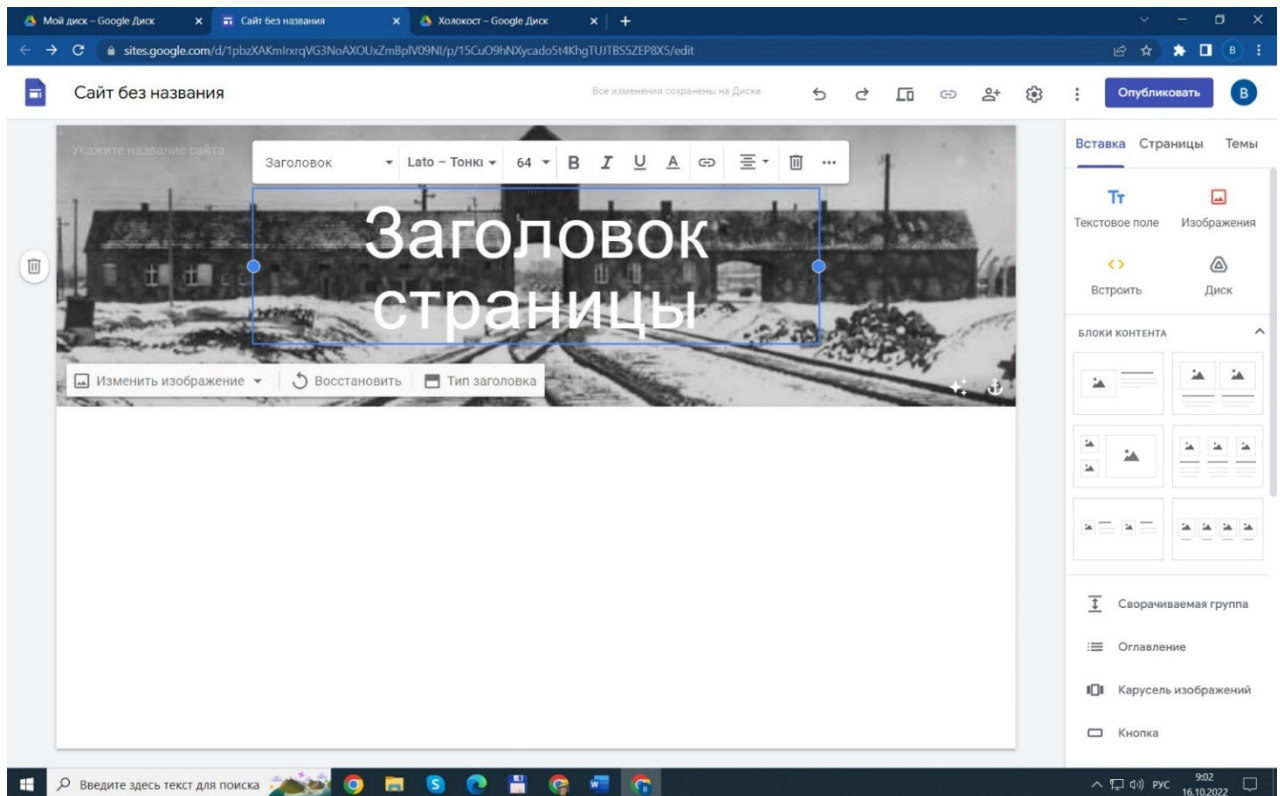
Мой диск – Google Диск
Сайт без названия
Холокост – Google Диск
sites.google.com/d/1pbzXAKmlrxrqVG3NoAXOUxZmBplV09NI/p/15CuO9hNXycado5t4KhgTUJTBS5ZEP8X5/edit
B
Сайт без названия
Все изменения сохранены на Диске
Опубликовать
B
Укажите название сайта
Заголовок
Lato – Тонкі
64
B
I
U
A
Заголовок страницы
Изменить изображение
Восстановить
Тип заголовка
Вставка
Страницы
Темы
Tт
Текстовое поле
Изображения
Встроить
Диск
БЛОКИ КОНТЕНТА
Сворачиваемая группа
Оглавление
Карусель изображений
Кнопка
Введите здесь текст для поиска
РУС
9:02
16.10.2022